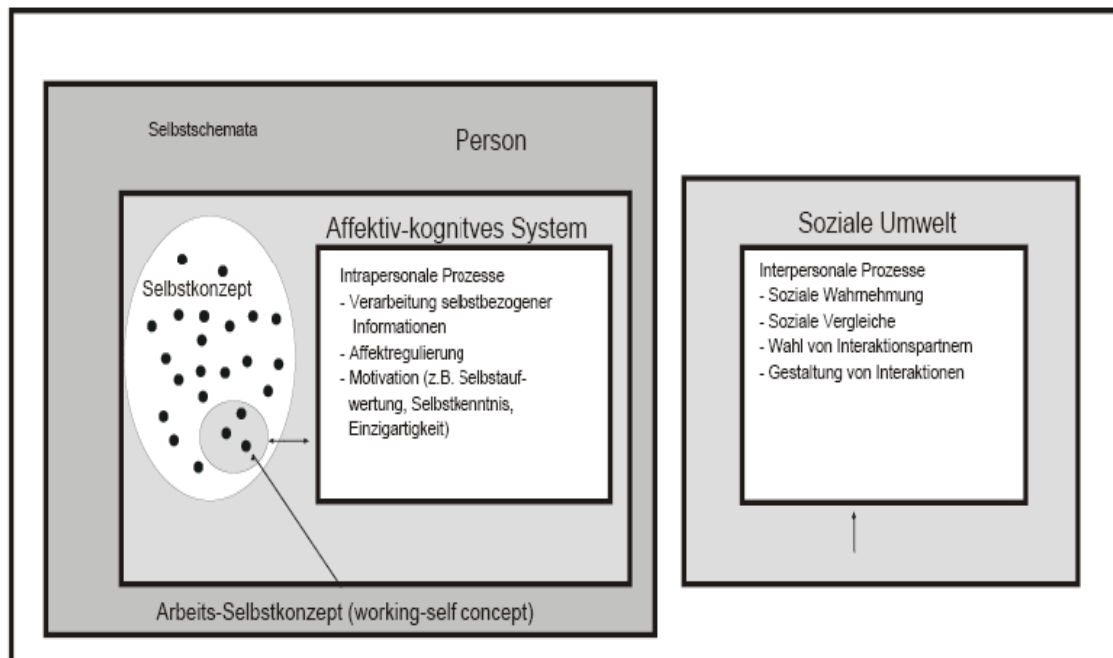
Selbstschemata

Person

Affektiv-kognitves System

Selbstkonzept

Intrapersonale Prozesse
- Verarbeitung selbstbezogener Informationen
- Affektregulierung
- Motivation (z.B. Selbstaufwertung, Selbstkenntnis, Einzigartigkeit)

Arbeits-Selbstkonzept (working-self concept)

Soziale Umwelt

Interpersonale Prozesse
- Soziale Wahrnehmung
- Soziale Vergleiche
- Wahl von Interaktionspartnern
- Gestaltung von Interaktionen